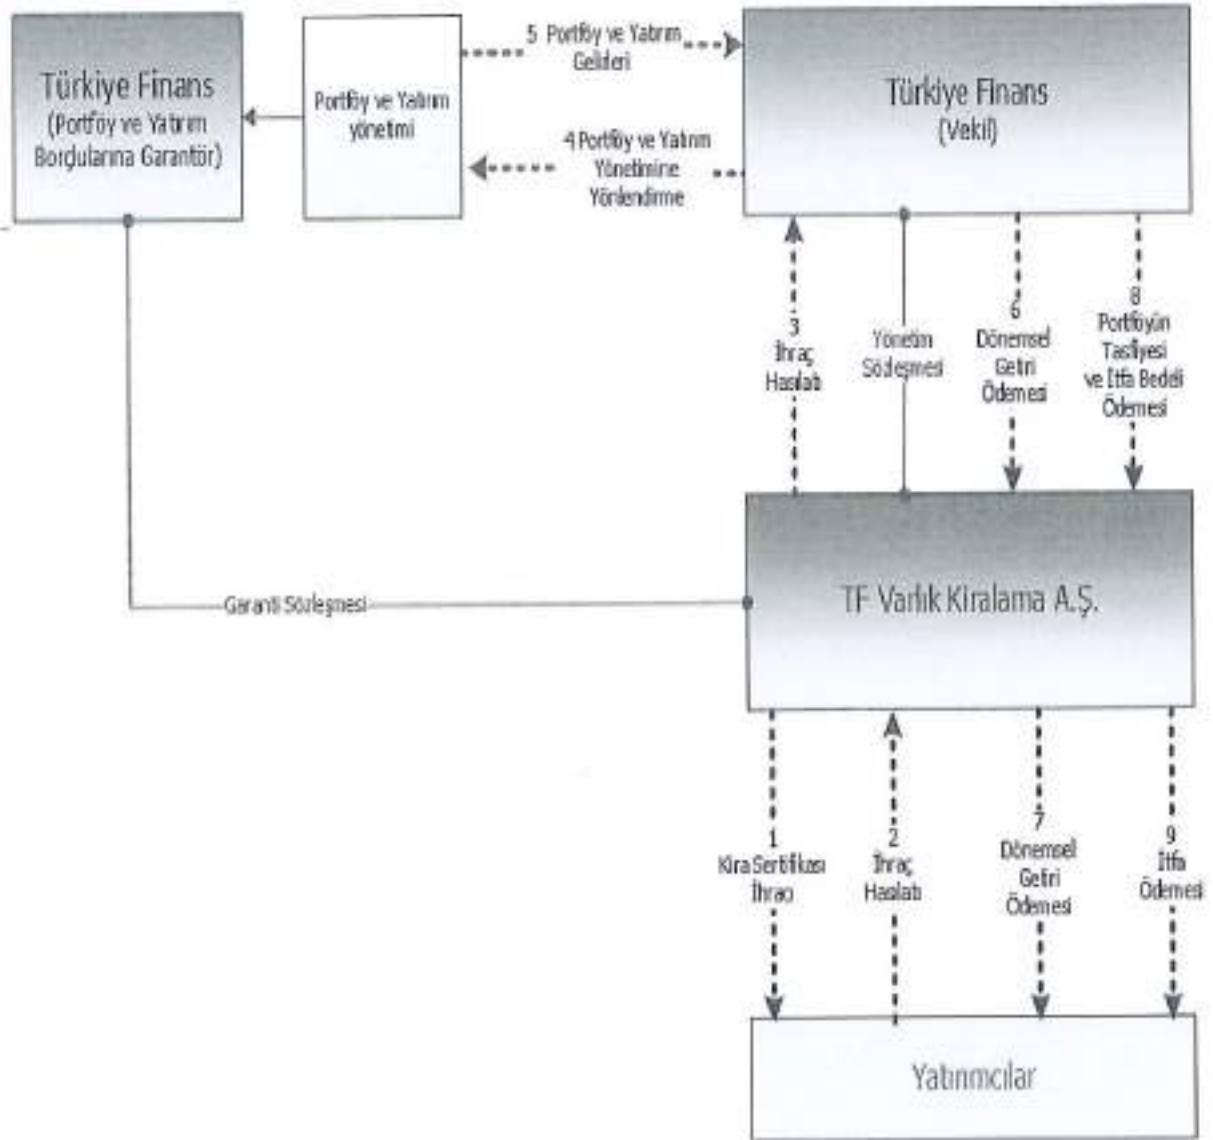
Türkiye Finans
(Portföy ve Yatırım Borçlularına Garantör)

Portföy ve Yatırım yönetimi

5 Portföy ve Yatırım Gelirleri

Türkiye Finans
(Vekil)

4 Portföy ve Yatırım Yönetimine Yönlendirme

3
İhraç Hasılatı

Yönetim Sözleşmesi

6
Dönemsel Getiri Ödemesi

8
Portföyün Tasfiyesi ve İtfa Bedeli Ödemesi

Garanti Sözleşmesi

TF Varlık Kiralama A.Ş.

1
Kira Sertifikası İhracı

2
İhraç Hasılatı

7
Dönemsel Getiri Ödemesi

9
İtfa Ödemesi

Yatırımcılar